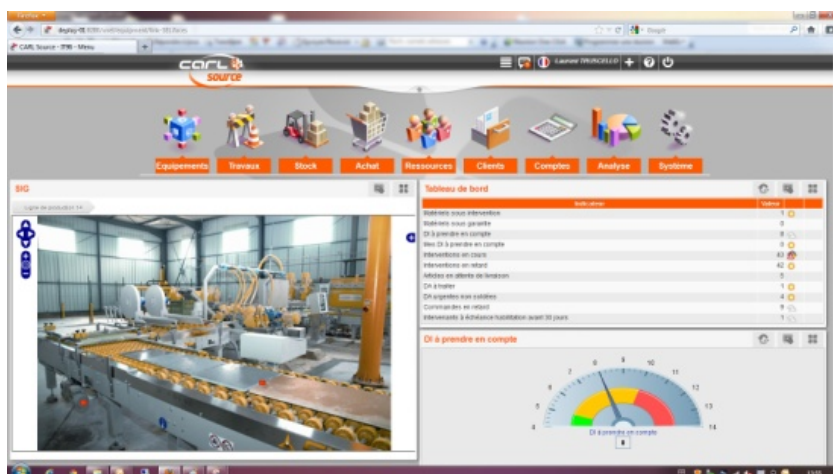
Firefox

CARL Source - ITRI - Menu

carl source

Laurent TROSCELO

Equipements Travaux Stock Achat Ressources Clients Comptes Analyse Système

SIG

Ligne de production >>

Tableau de bord

| Indicateur | Valeur |
|---|---|
| Matériels sous intervention | 1 |
| Matériels sous garantie | 0 |
| DI à prendre en compte | 8 |
| Mes DI à prendre en compte | 0 |
| Interventions en cours | 43 |
| Interventions en retard | 42 |
| Articles en attente de livraison | 5 |
| DA à traiter | 1 |
| DA urgentes non soldées | 4 |
| Commandes en retard | 9 |
| Intervenants à échéance habilitation avant 30 jours | 1 |

DI à prendre en compte

0 1 2 3 4 5 6 7 8 9 10 11 12 13 14

DI à prendre en compte

8